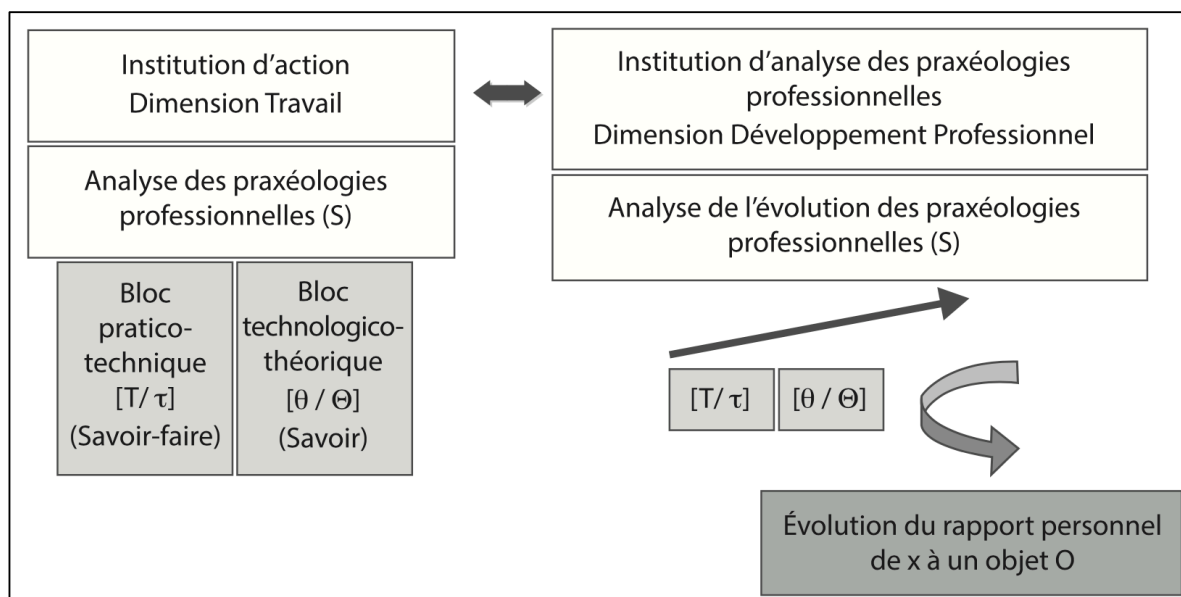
Institution d'action
Dimension Travail

Institution d'analyse des praxéologies professionnelles
Dimension Développement Professionnel

Analyse des praxéologies professionnelles (S)

Analyse de l'évolution des praxéologies professionnelles (S)

Bloc pratico-technique
$[T/\tau]$
(Savoir-faire)

Bloc technologico-théorique
$[\theta / \Theta]$
(Savoir)

$[T/\tau]$

$[\theta / \Theta]$

Évolution du rapport personnel de x à un objet O